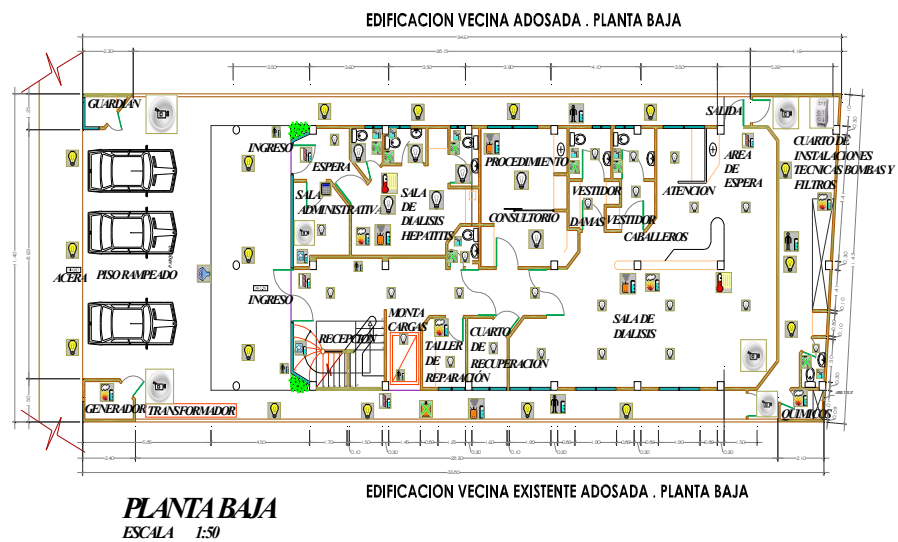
EDIFICACION VECINA ADOSADA . PLANTA BAJA

GUARDIAN

INGRESO

ESPERA

SALA ADMINISTRATIVA

SALA DE DIALISIS HEPATITIS

PROCEDIMIENTO

CONSULTORIO

VESTIDOR DAMAS

VESTIDOR CABALLEROS

ATENCION

SALIDA

AREA DE ESPERA

CUARTO DE INSTALACIONES TECNICAS BOMBAS Y FILTROS

ACERA

PISO RAMPEADO

INGRESO

MONTA CARGAS

RECEPCION

TALLER DE REPARACIÓN

CUARTO DE RECUPERACION

SALA DE DIALISIS

GENERADOR

TRANSFORMADOR

QUIMICOS

EDIFICACION VECINA EXISTENTE ADOSADA . PLANTA BAJA

PLANTA BAJA
ESCALA 1:50